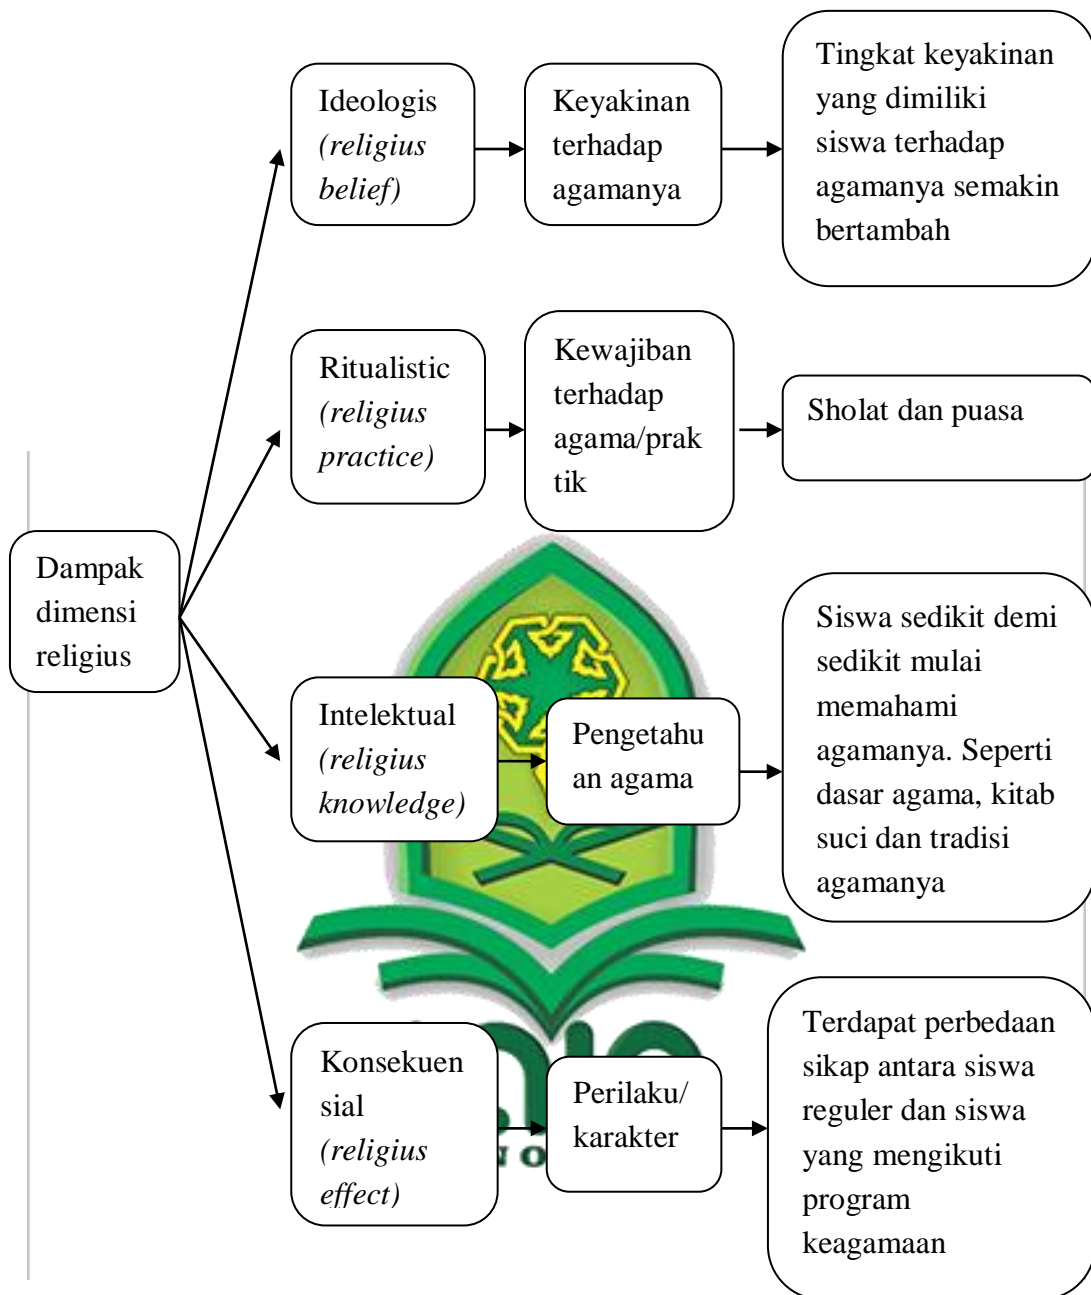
Dampak dimensi religius

Ideologis *(religius belief)*

Keyakinan terhadap agamanya

Tingkat keyakinan yang dimiliki siswa terhadap agamanya semakin bertambah

Ritualistic *(religius practice)*

Kewajiban terhadap agama/praktik

Sholat dan puasa

Intelektual *(religius knowledge)*

Pengetahuan agama

Siswa sedikit demi sedikit mulai memahami agamanya. Seperti dasar agama, kitab suci dan tradisi agamanya

Konsekuensial *(religius effect)*

Perilaku/ karakter

Terdapat perbedaan sikap antara siswa reguler dan siswa yang mengikuti program keagamaan